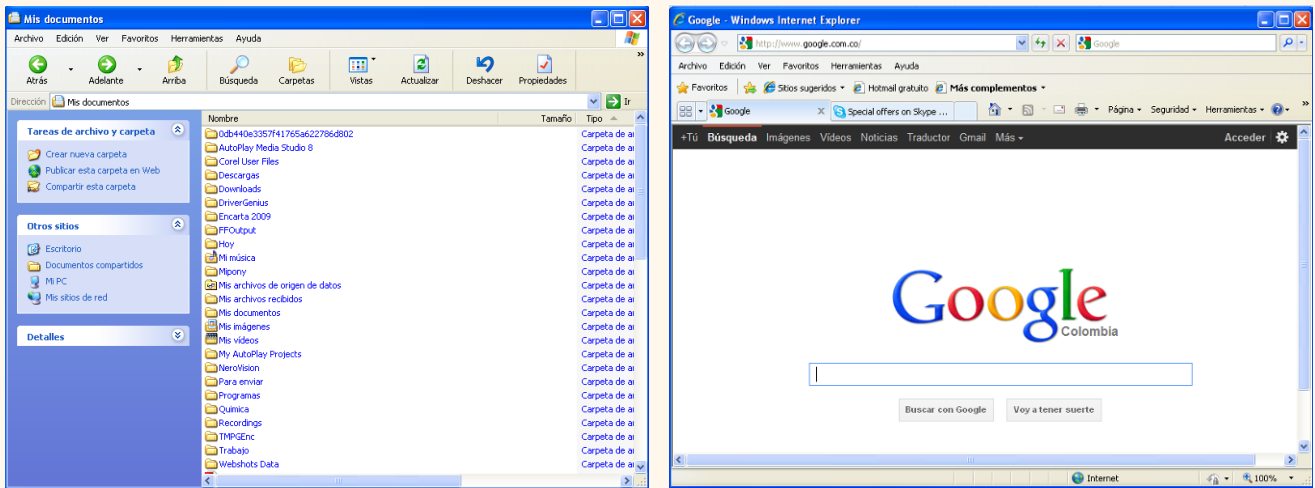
Mis documentos

Archivo Edición Ver Favoritos Herramientas Ayuda

Atrás Adelante Arriba Búsqueda Carpetas Vistas Actualizar Deshacer Propiedades

Dirección Mis documentos Ir

Tareas de archivo y carpeta

Crear nueva carpeta
Publicar esta carpeta en Web
Compartir esta carpeta

Otros sitios

Escritorio
Documentos compartidos
Mi PC
Mis sitios de red

Detalles

| Nombre | Tamaño | Tipo |
|---|---|---|
| 0db440e3357f41765a622786d802 | | Carpeta de ar |
| AutoPlay Media Studio 8 | | Carpeta de ar |
| Corel User Files | | Carpeta de ar |
| Descargas | | Carpeta de ar |
| Downloads | | Carpeta de ar |
| DriverGenius | | Carpeta de ar |
| Encarta 2009 | | Carpeta de ar |
| FFOutput | | Carpeta de ar |
| Hoy | | Carpeta de ar |
| Mi música | | Carpeta de ar |
| Mipony | | Carpeta de ar |
| Mis archivos de origen de datos | | Carpeta de ar |
| Mis archivos recibidos | | Carpeta de ar |
| Mis documentos | | Carpeta de ar |
| Mis imágenes | | Carpeta de ar |
| Mis vídeos | | Carpeta de ar |
| My AutoPlay Projects | | Carpeta de ar |
| NeroVision | | Carpeta de ar |
| Para enviar | | Carpeta de ar |
| Programas | | Carpeta de ar |
| Quimica | | Carpeta de ar |
| Recordings | | Carpeta de ar |
| TMPGEnc | | Carpeta de ar |
| Trabajo | | Carpeta de ar |
| Webshots Data | | Carpeta de ar |

Google - Windows Internet Explorer

http://www.google.com.co/ Google

Archivo Edición Ver Favoritos Herramientas Ayuda

Favoritos Sitios sugeridos Hotmail gratuito Más complementos

Google Special offers on Skype ... Página Seguridad Herramientas

+Tú Búsqueda Imágenes Vídeos Noticias Traductor Gmail Más Acceder

Google
Colombia

Buscar con Google Voy a tener suerte

Internet 100%